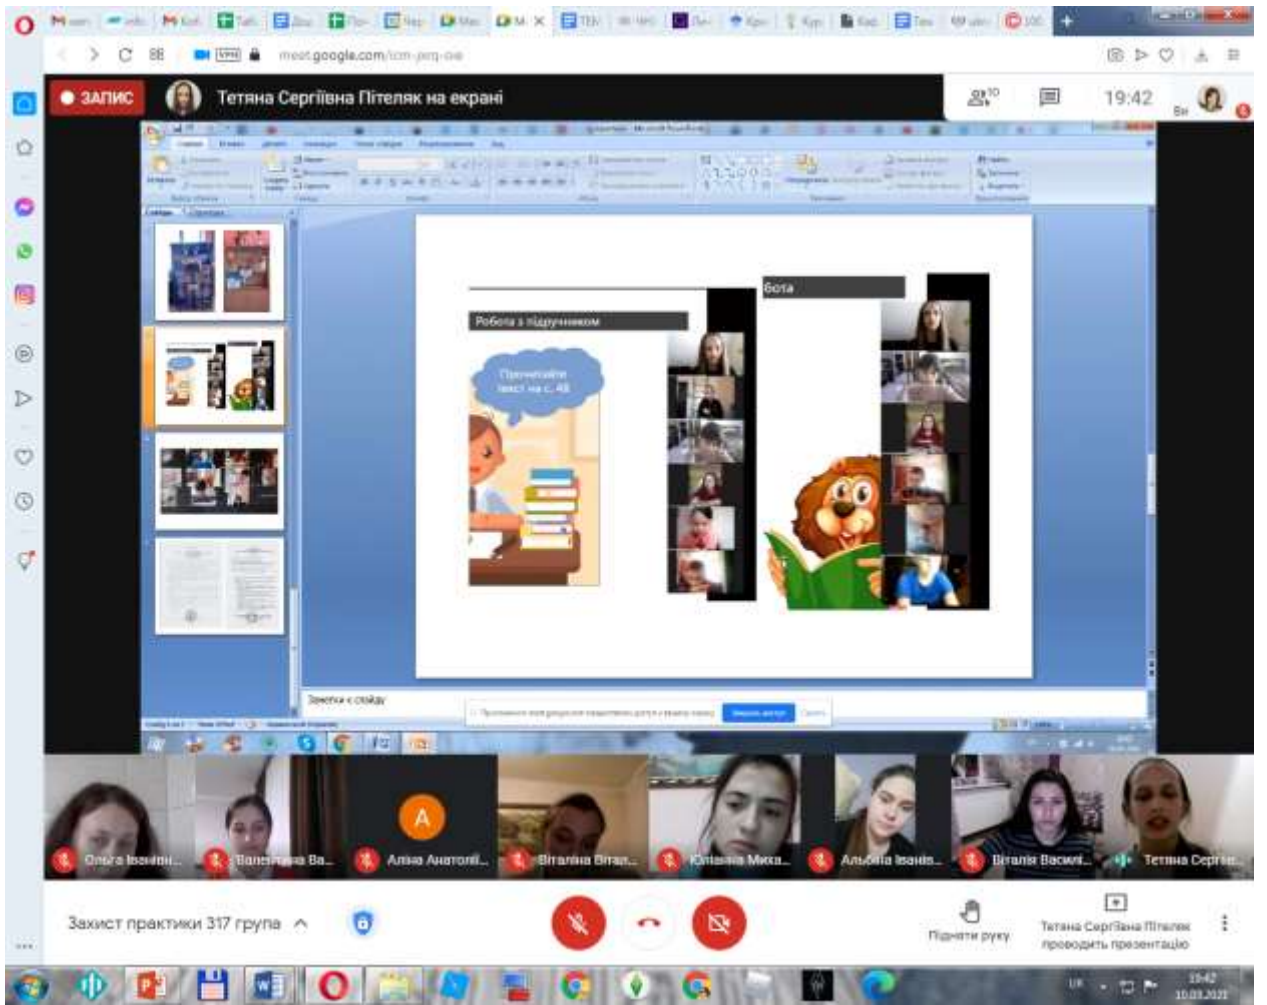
meet.google.com/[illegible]

● ЗАПИС

Тетяна Сергіївна Пітеляк на екрані

10

19:42

Робота з підручником

Прочитайте текст на с. 48

бота

Замітки к слайду

Ольга Іванівн...

Валентина Ва...

A

Аліна Анатолі...

Віталіна Віта...

Юліанна Миха...

Альбіна Іванів...

Віталія Васил...

Тетяна Сергіє...

Захист практики 317 група

Підняти руку

Тетяна Сергіївна Пітеляк проводить презентацію

UK

19:42

10.03.2021